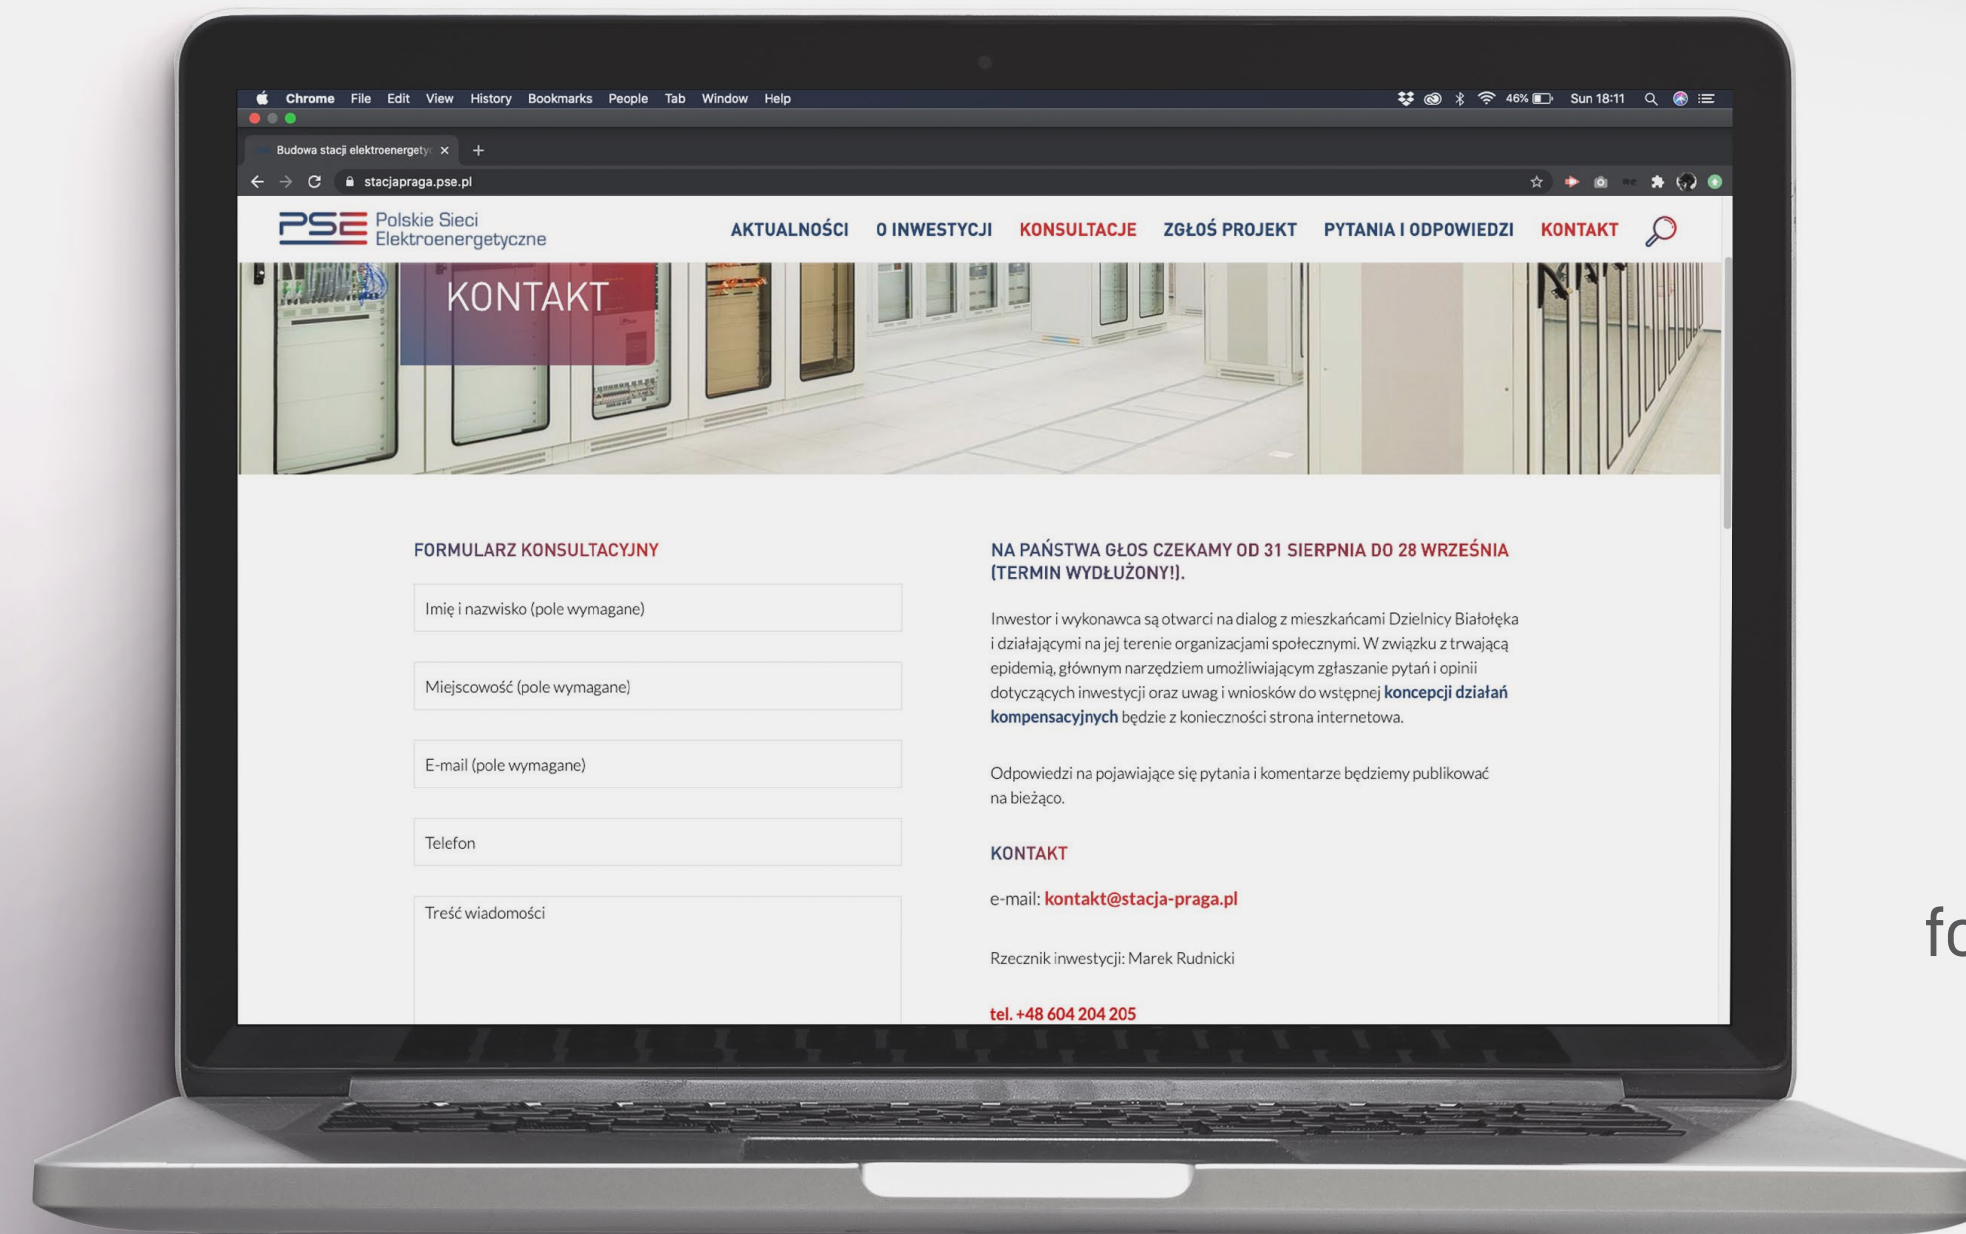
Chrome File Edit View History Bookmarks People Tab Window Help

46% Sun 18:11

Budowa stacji elektroenergety

stacjapraga.pse.pl

PSE Polskie Sieci Elektroenergetyczne

AKTUALNOŚCI O INWESTYCJI KONSULTACJE ZGŁOŚ PROJEKT PYTANIA I ODPOWIEDZI KONTAKT

KONTAKT

FORMULARZ KONSULTACYJNY

Imię i nazwisko (pole wymagane)

Miejscowość (pole wymagane)

E-mail (pole wymagane)

Telefon

Treść wiadomości

NA PAŃSTWA GŁOS CZEKAMY OD 31 SIERPNIA DO 28 WRZEŚNIA (TERMIN WYDŁUŻONY!).

Inwestor i wykonawca są otwarci na dialog z mieszkańcami Dzielnicy Białołęka i działającymi na jej terenie organizacjami społecznymi. W związku z trwającą epidemią, głównym narzędziem umożliwiającym zgłaszanie pytań i opinii dotyczących inwestycji oraz uwag i wniosków do wstępnej koncepcji działań kompensacyjnych będzie z konieczności strona internetowa.

Odpowiedzi na pojawiające się pytania i komentarze będziemy publikować na bieżąco.

KONTAKT

e-mail: kontakt@stacja-praga.pl

Rzecznik inwestycji: Marek Rudnicki

tel. +48 604 204 205

fo